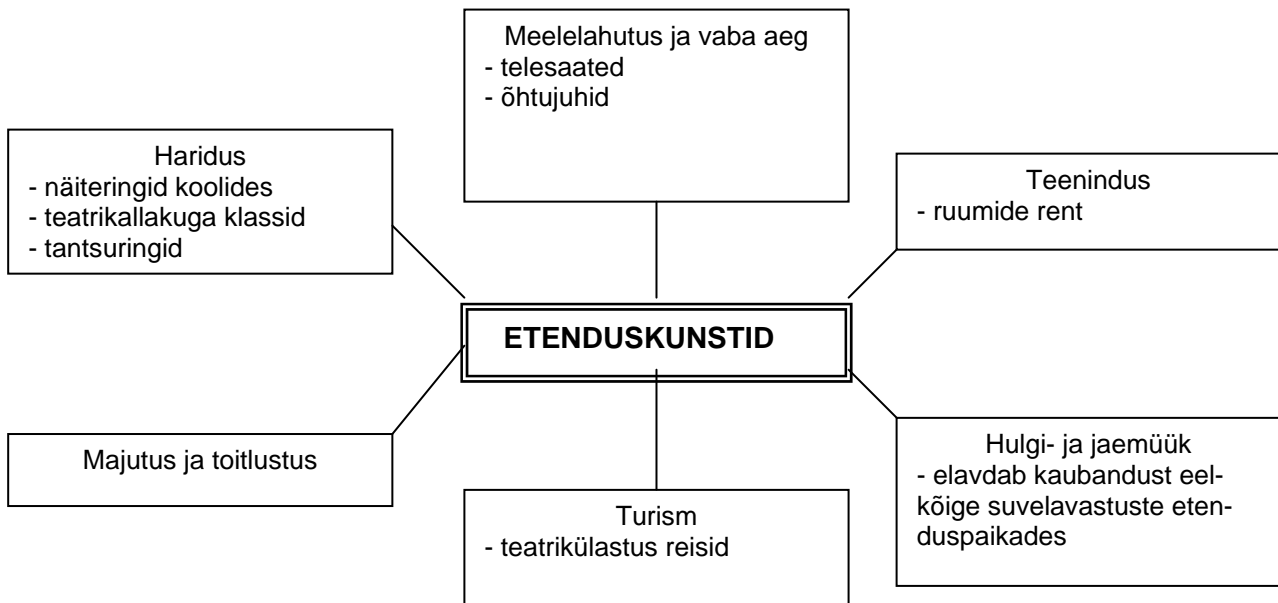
Meelelahutus ja vaba aeg
- telesaated
- õhtujuhid

Haridus
- näiteringid koolides
- teatrikallakuga klassid
- tantsuringid

Teenindus
- ruumide rent

ETENDUSKUNSTID

Majutus ja toitlustus

Hulgi- ja jaemüük
- elavdab kaubandust eelkõige suvelavastuste etenduspaikades

Turism
- teatrikülastus reisid